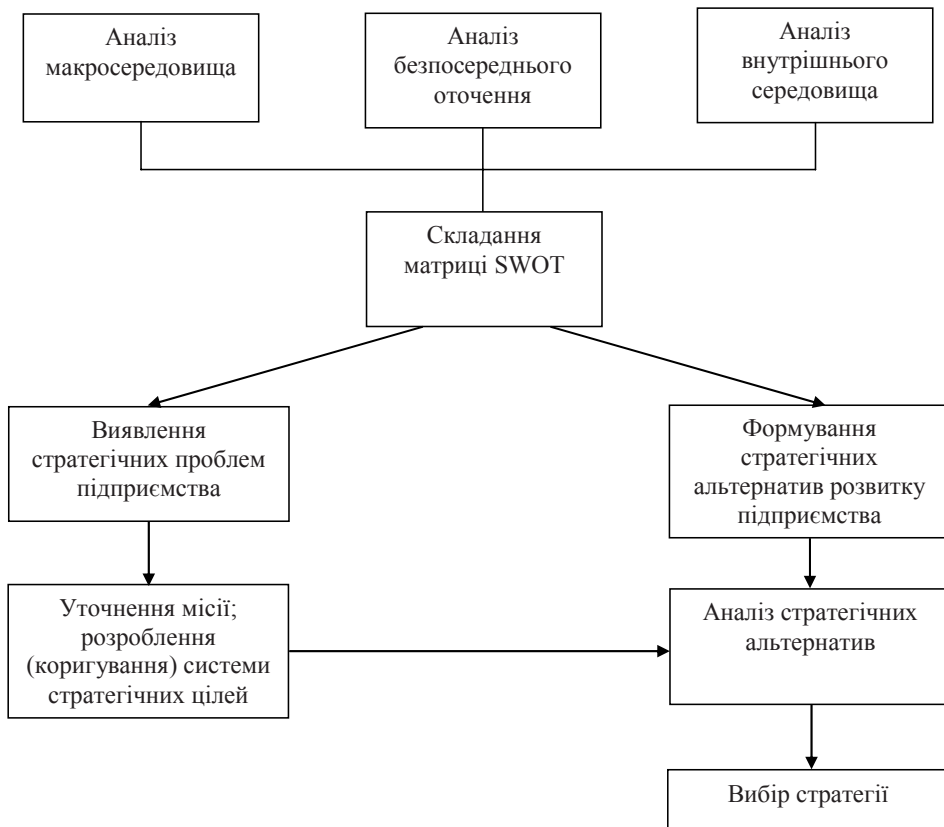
Аналіз макросередовища

Аналіз безпосереднього оточення

Аналіз внутрішнього середовища

Складання матриці SWOT

Виявлення стратегічних проблем підприємства

Формування стратегічних альтернатив розвитку підприємства

Уточнення місії; розроблення (коригування) системи стратегічних цілей

Аналіз стратегічних альтернатив

Вибір стратегії